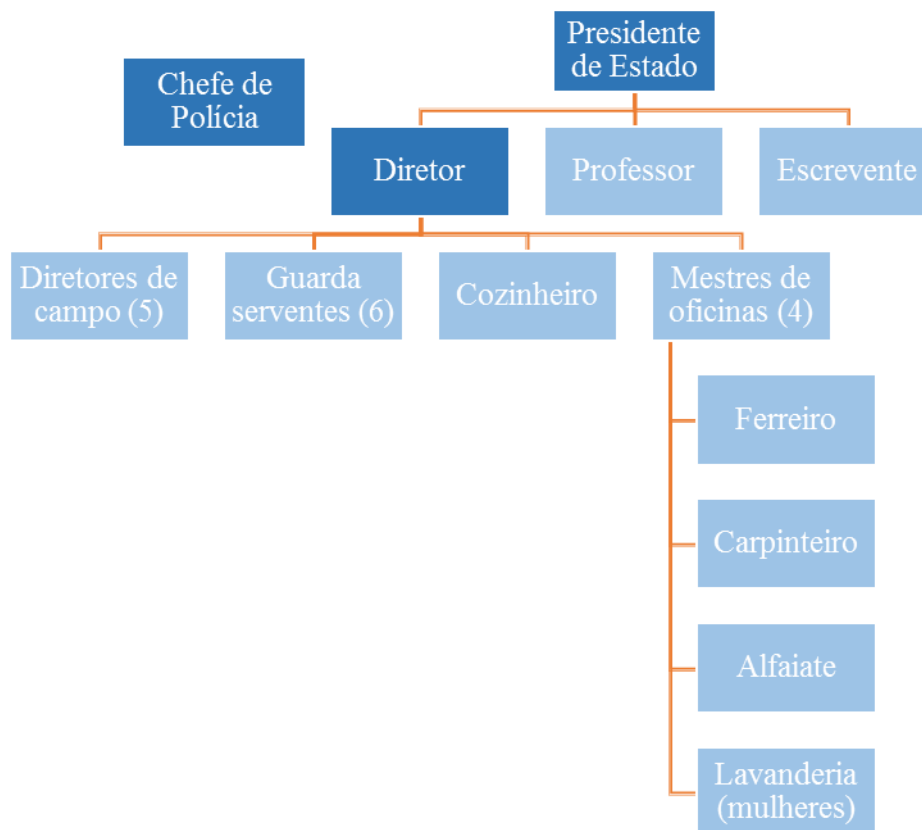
Presidente de Estado

Chefe de Polícia

Diretor

Professor

Escrevente

Diretores de campo (5)

Guarda serventes (6)

Cozinheiro

Mestres de oficinas (4)

Ferreiro

Carpinteiro

Alfaiate

Lavanderia (mulheres)